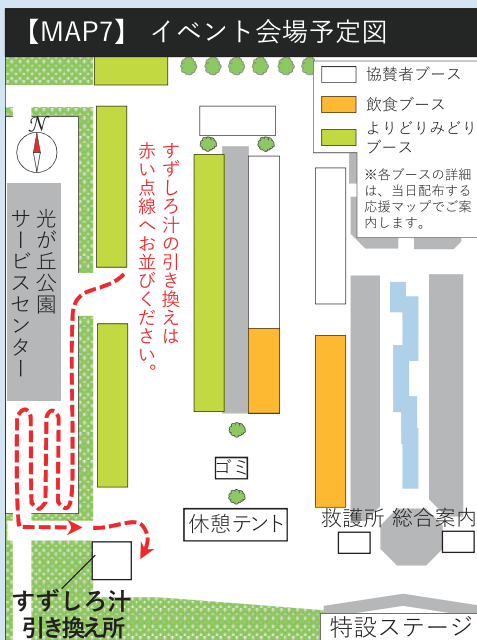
【MAP7】 イベント会場予定図

協賛者ブース
飲食ブース
よりどりみどりブース

※各ブースの詳細は、当日配布する応援マップでご案内します。

N

光が丘公園サービスセンター

すずしろ汁の引き換えは赤い点線へお並びください。

ゴミ

休憩テント

救護所

総合案内

すずしろ汁引き換え所

特設ステージ